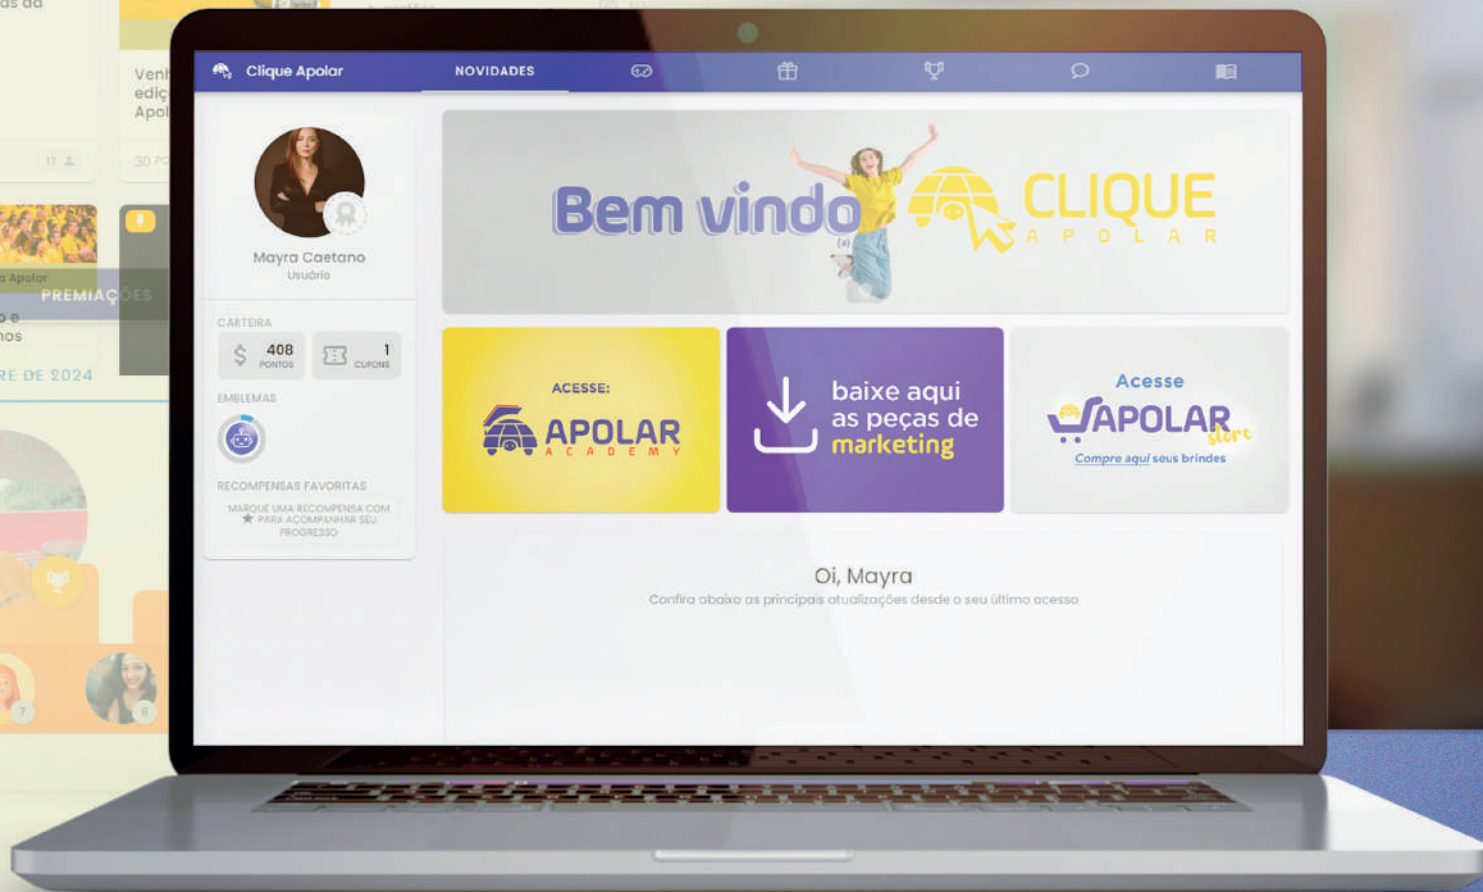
as da

Ven
ediç
Apol

17

30 P

a Apolar

PREMIAÇÕES

o e
nos

RE DE 2024

7

8

Clique Apolar

NOVIDADES

Mayra Caetano
Usuário

CARTEIRA

408
PONTOS

1
CUPONS

EMBLEMAS

RECOMPENSAS FAVORITAS

MARQUE UMA RECOMPENSA COM ★ PARA ACOMPANHAR SEU PROGRESSO

Bem vindo (a)

CLIQUE
APOLAR

ACESSE:
APOLAR
ACADEMY

baixe aqui as peças de marketing

Acesse
APOLAR store
Compre aqui seus brindes

Oi, Mayra
Confira abaixo as principais atualizações desde o seu último acesso